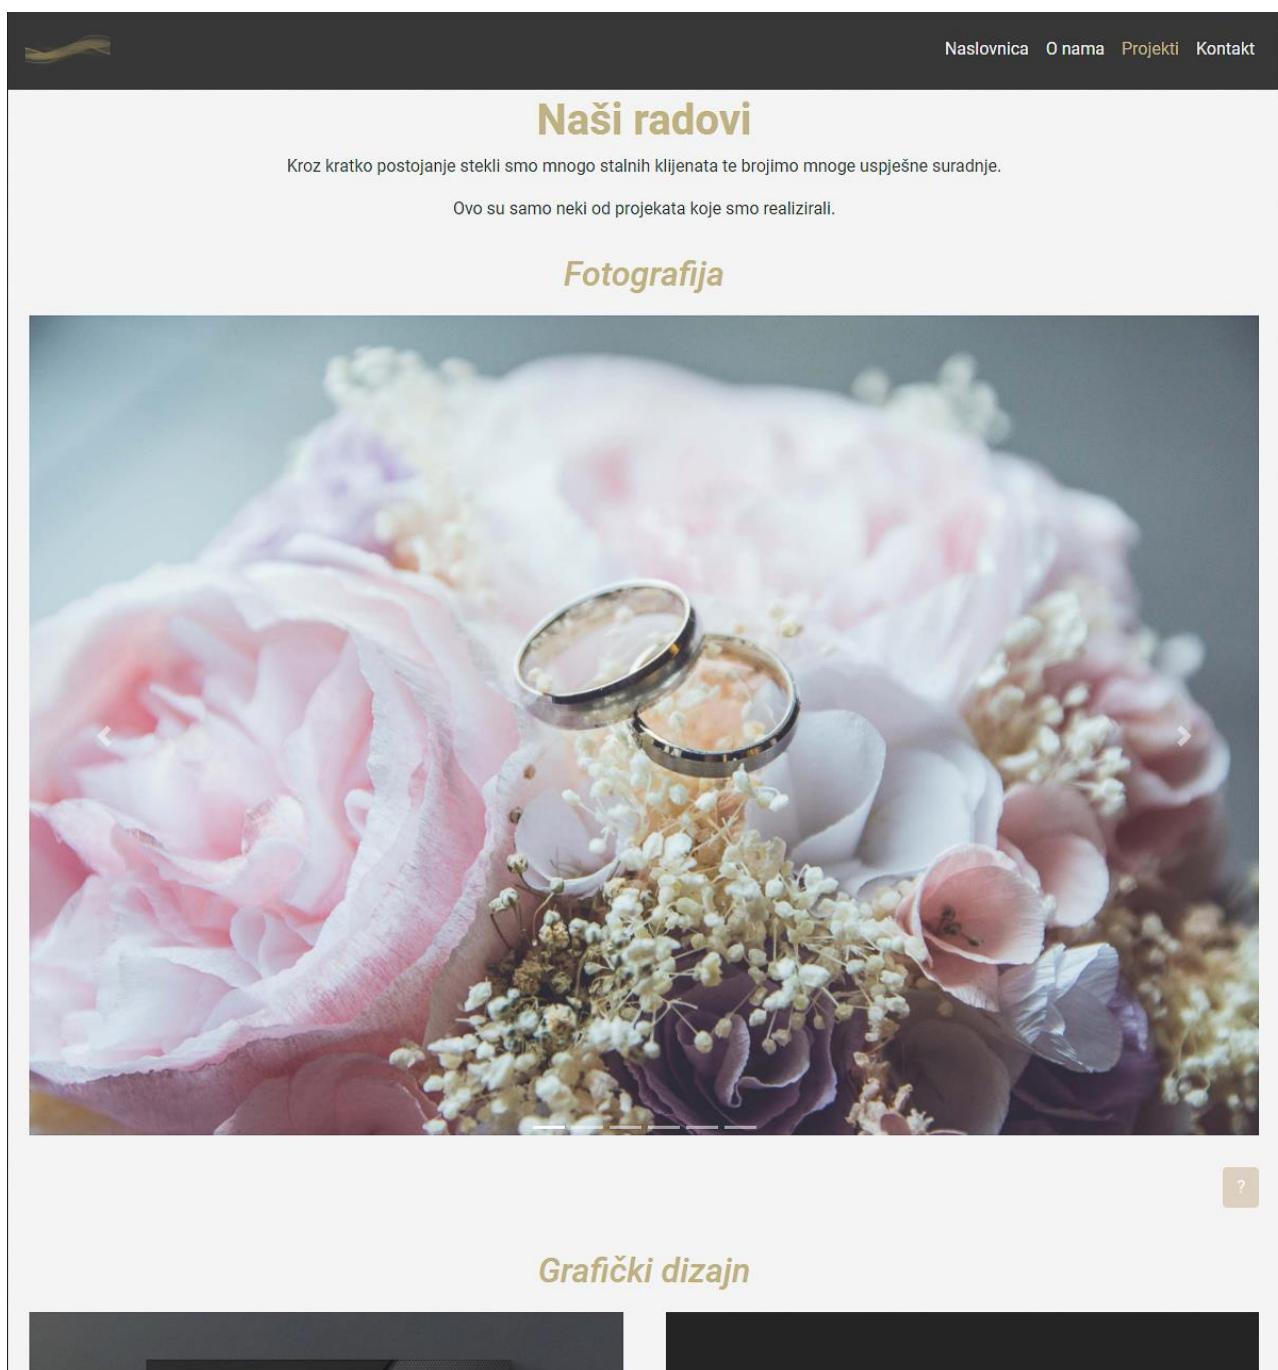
Naslovnica O nama Projekti Kontakt

Naši radovi

Kroz kratko postojanje stekli smo mnogo stalnih klijenata te brojimo mnoge uspješne suradnje.

Ovo su samo neki od projekata koje smo realizirali.

Fotografija

?

Grafički dizajn